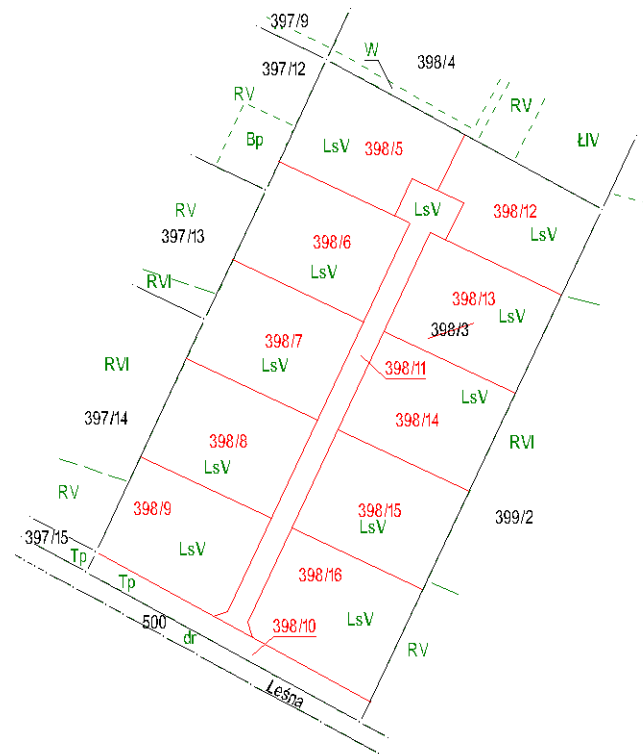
397/9
W
398/4
397/12
RV
RV
ŁIV
Bp
LsV
398/5
LsV
398/12
RV
LsV
397/13
398/6
LsV
RVI
398/13
LsV
398/3
398/7
LsV
398/11
RVI
397/14
LsV
398/14
RVI
398/8
LsV
RV
398/15
LsV
399/2
398/9
397/15
LsV
Tp
Tp
398/16
500
dr
398/10
LsV
RV
Leśna